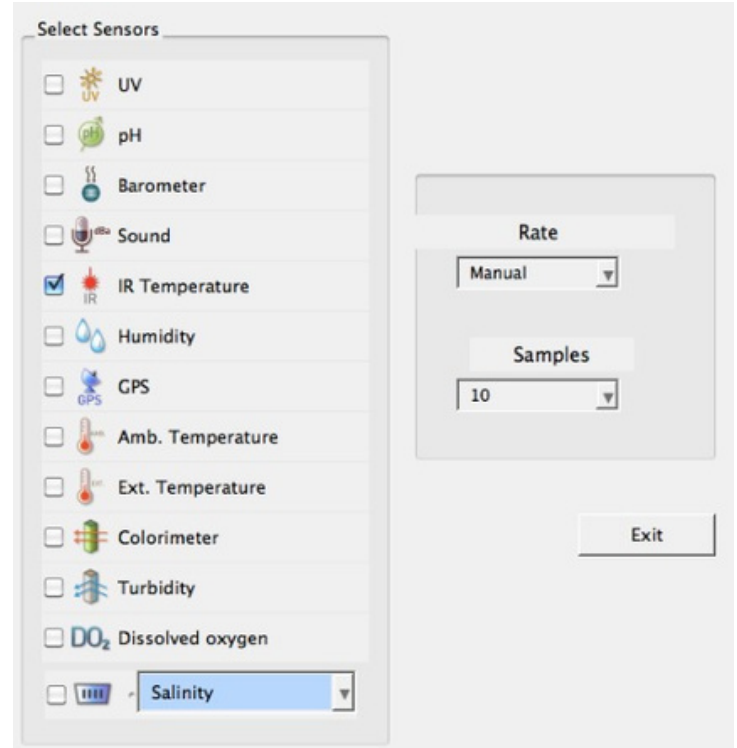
Select Sensors

UV
UV
pH
pH
Barometer
dBa
Sound
IR
IR Temperature
Humidity
GPS
GPS
Amb. Temperature
Ext. Temperature
Colorimeter
Turbidity
$DO_2$ Dissolved oxygen
Salinity

Rate
Manual

Samples
10

Exit